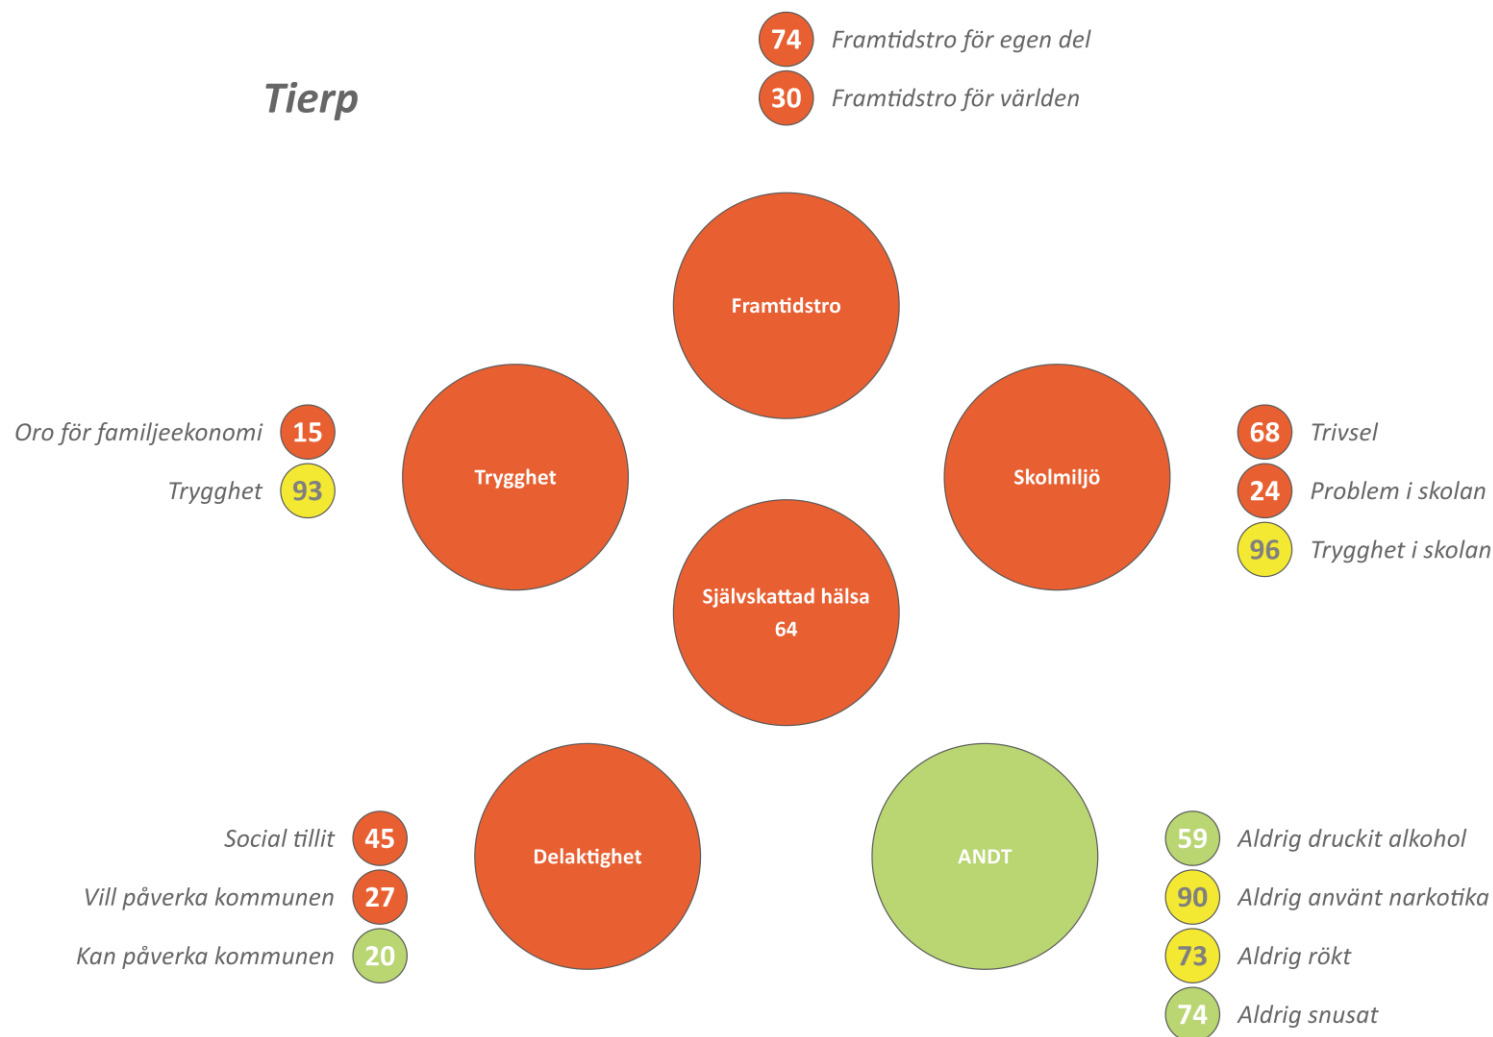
Tierp

74 Framtidstro för egen del
30 Framtidstro för världen

Framtidstro

Oro för familjeekonomi 15
Trygghet 93

Trygghet

Skolmiljö

68 Trivsel
24 Problem i skolan
96 Trygghet i skolan

Självskattad hälsa
64

Social tillit 45
Vill påverka kommunen 27
Kan påverka kommunen 20

Delaktighet

ANDT

59 Aldrig druckit alkohol
90 Aldrig använt narkotika
73 Aldrig rökt
74 Aldrig snusat